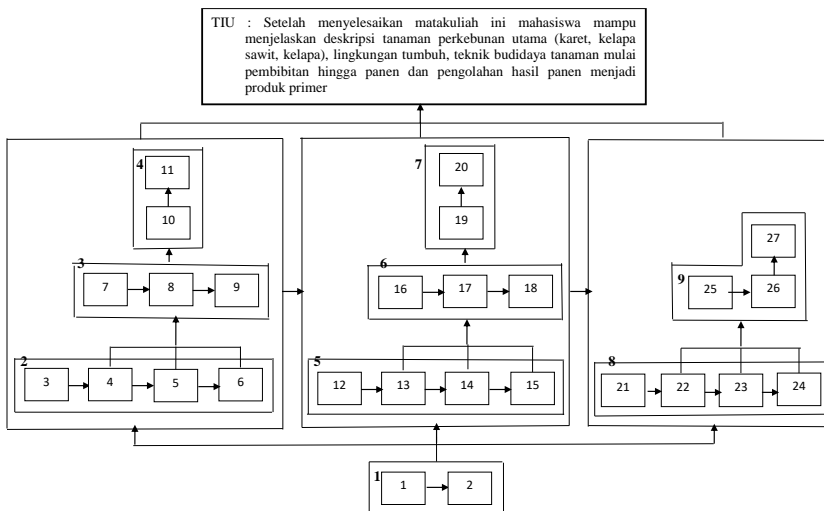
TIU : Setelah menyelesaikan matakuliah ini mahasiswa mampu menjelaskan deskripsi tanaman perkebunan utama (karet, kelapa sawit, kelapa), lingkungan tumbuh, teknik budidaya tanaman mulai pembibitan hingga panen dan pengolahan hasil panen menjadi produk primer

4
11
10

3
7
8
9

2
3
4
5
6

7
20
19

6
16
17
18

5
12
13
14
15

27
9
25
26

8
21
22
23
24

1
1
2